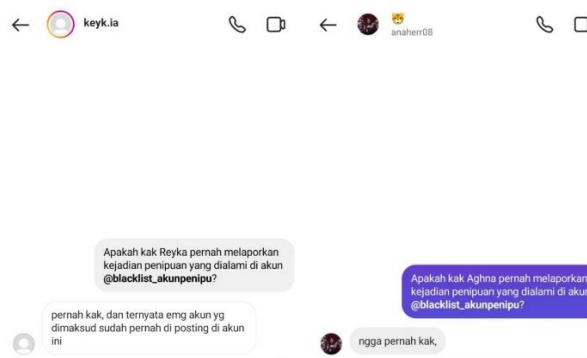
keyk.ia

Apakah kak Reyka pernah melaporkan kejadian penipuan yang dialami di akun @blacklist_akunpenipu?

pernah kak, dan ternyata emg akun yg dimaksud sudah pernah di posting di akun ini

anaherr08

Apakah kak Aghna pernah melaporkan kejadian penipuan yang dialami di akun @blacklist_akunpenipu?

ngga pernah kak,